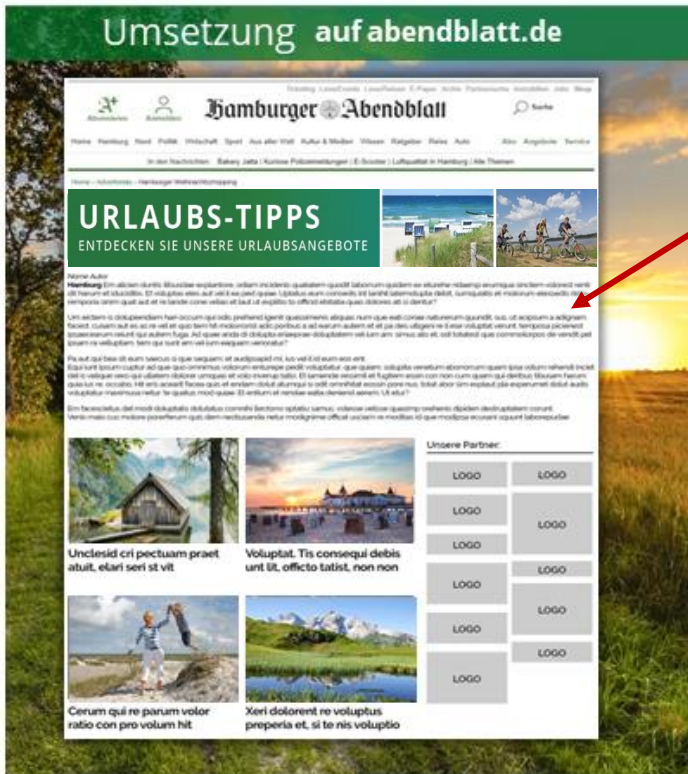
Umsetzung auf abendblatt.de

Ticketing LeserEvents LeserReisen E-Paper Archiv Partnersuche Immobilien Jobs Shop

Abonnieren Anmelden

Hamburger Abendblatt

Suche

Home Hamburg Nord Politik Wirtschaft Sport Aus aller Welt Kultur & Medien Wissen Ratgeber Reise Auto Abo Angebote Service

In den Nachrichten: Bakery Jatta | Kuriose Polizeimeldungen | E-Scooter | Luftqualität in Hamburg | Alle Themen

Home › Advertorials › Hamburger Weihnachtsshopping

URLAUBS-TIPPS
ENTDECKEN SIE UNSERE URLAUBSANGEBOTE

Name Autor
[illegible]

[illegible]

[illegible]

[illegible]

Unclesid cri pectuam praet atuit, elari seri st vit

Voluptat. Tis consequi debis unt lit, officto tatist, non non

Cerum qui re parum volor ratio con pro volum hit

Xeri dolorent re voluptus preperia et, si te nis voluptio

Unsere Partner:

LOGO
LOGO
LOGO
LOGO
LOGO
LOGO
LOGO
LOGO
LOGO
LOGO
LOGO
LOGO